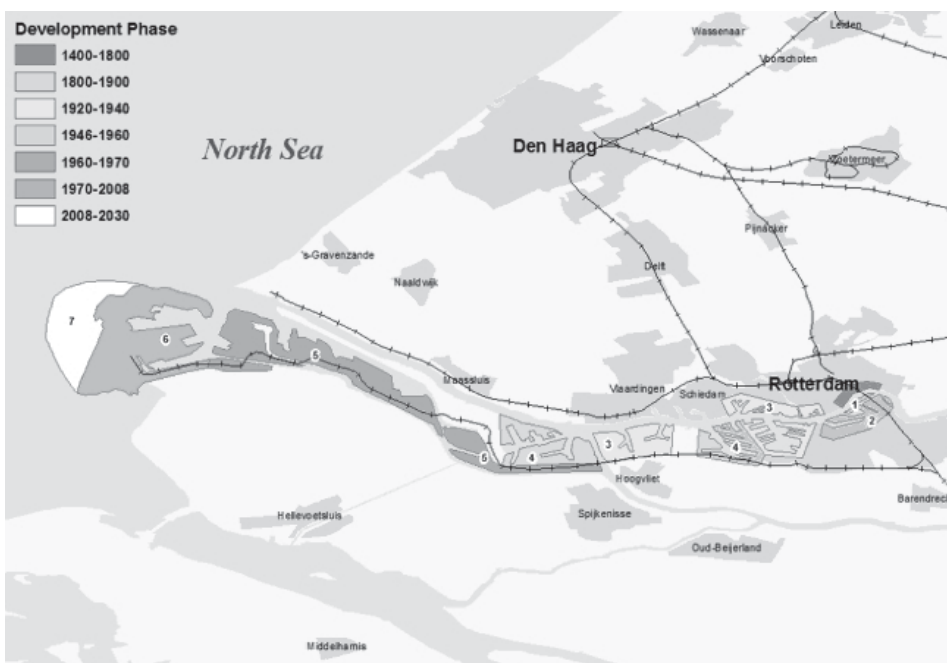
Development Phase
1400-1800
1800-1900
1920-1940
1946-1960
1960-1970
1970-2008
2008-2030

North Sea

Wassenaar
Leiden
Voorschoten
Den Haag
Zoetermeer
Pijnacker
's-Gravenzande
Naaldwijk
Delft
7
6
5
Maassluis
Vlaardingen
Schiedam
Rotterdam
3
1
2
5
4
3
4
Hoogvliet
Barendrecht
Hellevoetsluis
Spijkenisse
Oud-Beijerland
Middelharnis